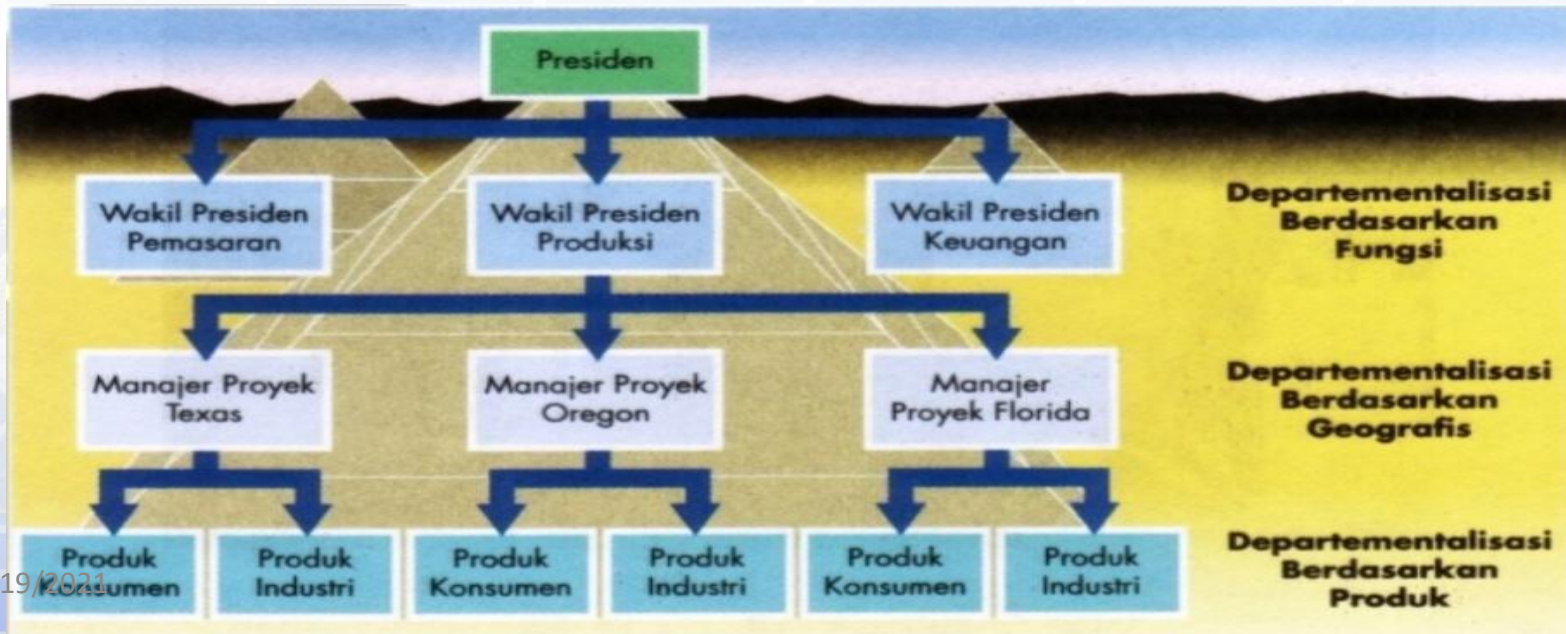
Presiden

Wakil Presiden Pemasaran

Wakil Presiden Produksi

Wakil Presiden Keuangan

Departementalisasi Berdasarkan Fungsi

Manajer Proyek Texas

Manajer Proyek Oregon

Manajer Proyek Florida

Departementalisasi Berdasarkan Geografis

Produk Konsumen

Produk Industri

Produk Konsumen

Produk Industri

Produk Konsumen

Produk Industri

Departementalisasi Berdasarkan Produk

19/2021